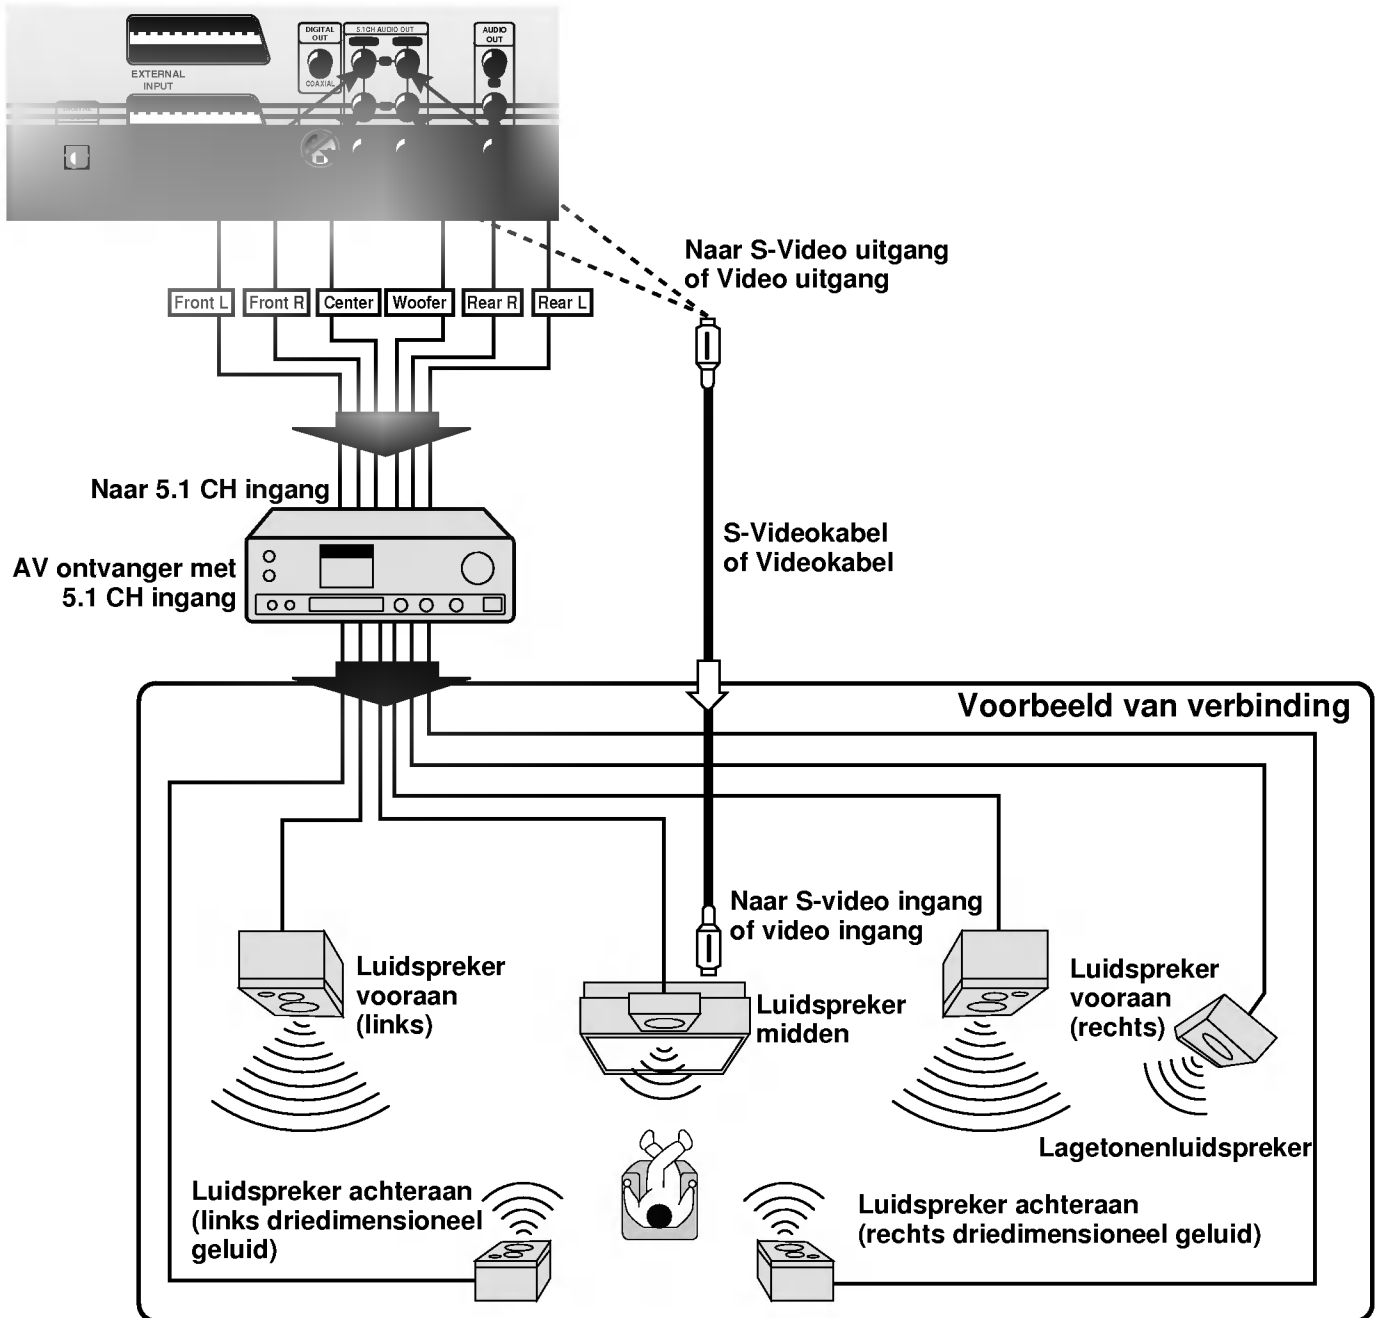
EXTERNAL INPUT

DIGITAL OUT

COAXIAL

5.1CH AUDIO OUT

AUDIO OUT

Naar S-Video uitgang of Video uitgang

Front L

Front R

Center

Woofer

Rear R

Rear L

Naar 5.1 CH ingang

AV ontvanger met 5.1 CH ingang

S-Videokabel of Videokabel

Voorbeeld van verbinding

Naar S-video ingang of video ingang

Luidspreker vooraan (links)

Luidspreker midden

Luidspreker vooraan (rechts)

Lagetonenluidspreker

Luidspreker achteraan (links driedimensioneel geluid)

Luidspreker achteraan (rechts driedimensioneel geluid)